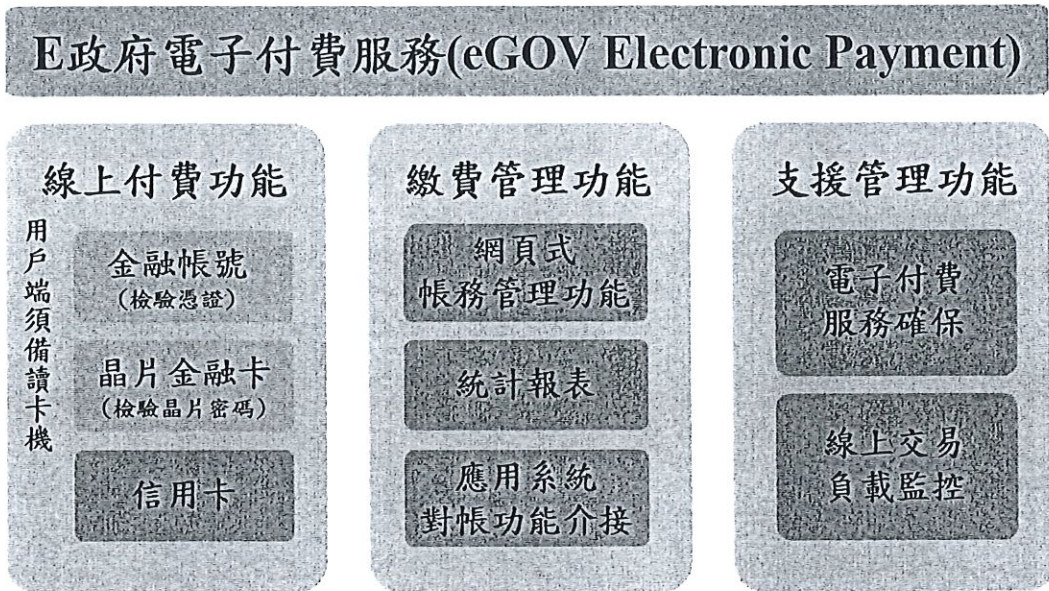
E政府電子付費服務(eGOV Electronic Payment)

線上付費功能

用戶端須備讀卡機

金融帳號
(檢驗憑證)

晶片金融卡
(檢驗晶片密碼)

信用卡

繳費管理功能

網頁式
帳務管理功能

統計報表

應用系統
對帳功能介接

支援管理功能

電子付費
服務確保

線上交易
負載監控